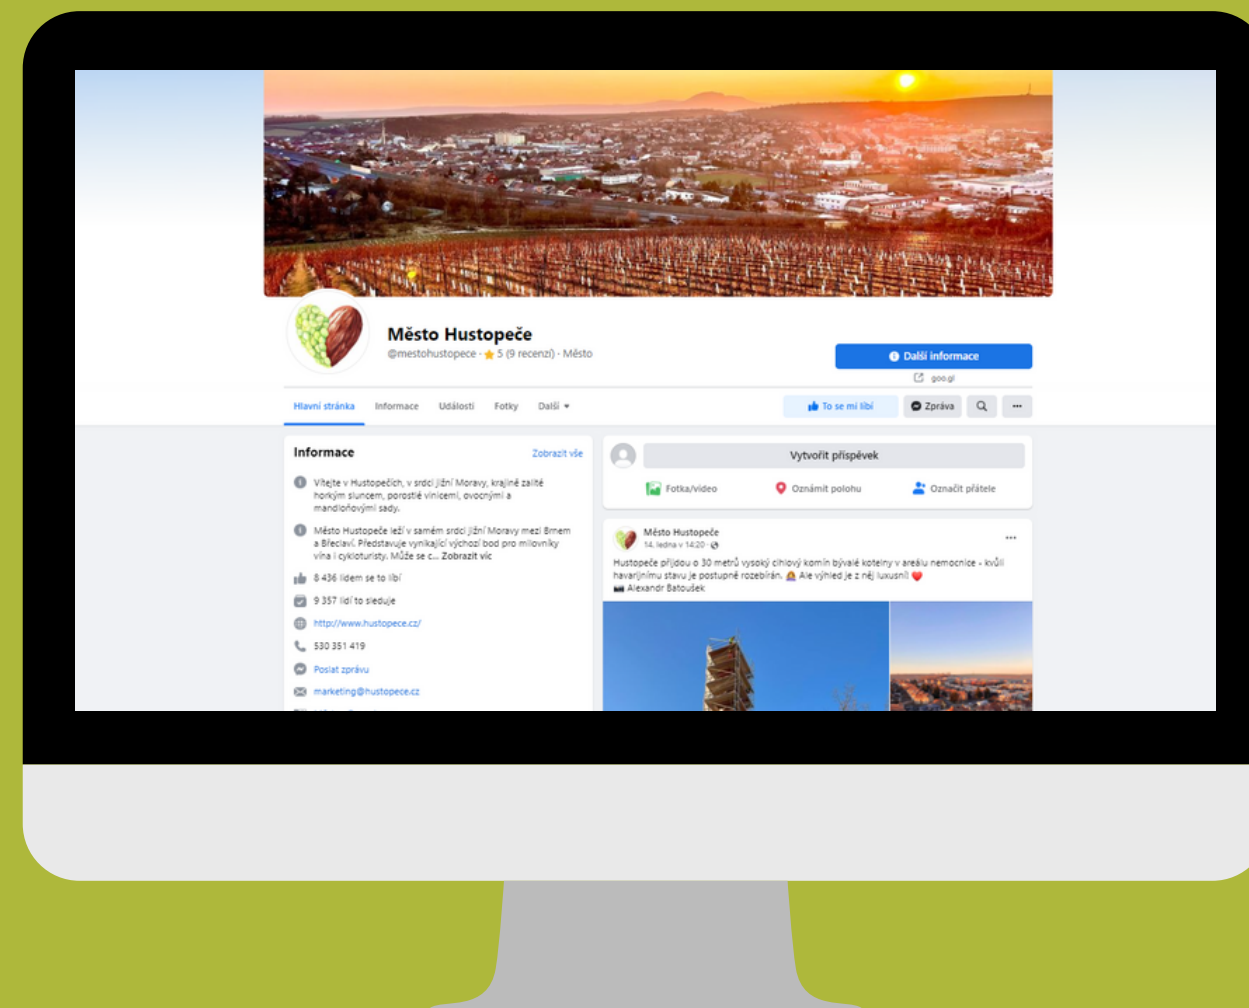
Město Hustopeče
@mestohustopece · ★ 5 (9 recenzí) · Město

Další informace
goo.gl

Hlavní stránka Informace Události Fotky Další ▾

To se mi líbí Zpráva

Informace
Zobrazit vše

Vítejte v Hustopečích, v srdci jižní Moravy, krajině zalité horkým sluncem, porostlé vinicemi, ovocnými a mandloňovými sady.

Město Hustopeče leží v samém srdci jižní Moravy mezi Brnem a Břeclaví. Představuje vynikající výchozí bod pro milovníky vína i cykloturisty. Může se c... Zobrazit víc

8 436 lidem se to líbí

9 357 lidí to sleduje

http://www.hustopece.cz/

530 351 419

Poslat zprávu

marketing@hustopece.cz

Vytvořit příspěvek

Fotka/video Oznámit polohu Označit přátele

Město Hustopeče
14. ledna v 14:20 ·

Hustopeče přijdou o 30 metrů vysoký cihlový komín bývalé kotelny v areálu nemocnice - kvůli havarijnímu stavu je postupně rozebírán. Ale výhled je z něj luxusní!
Alexandr Batoušek